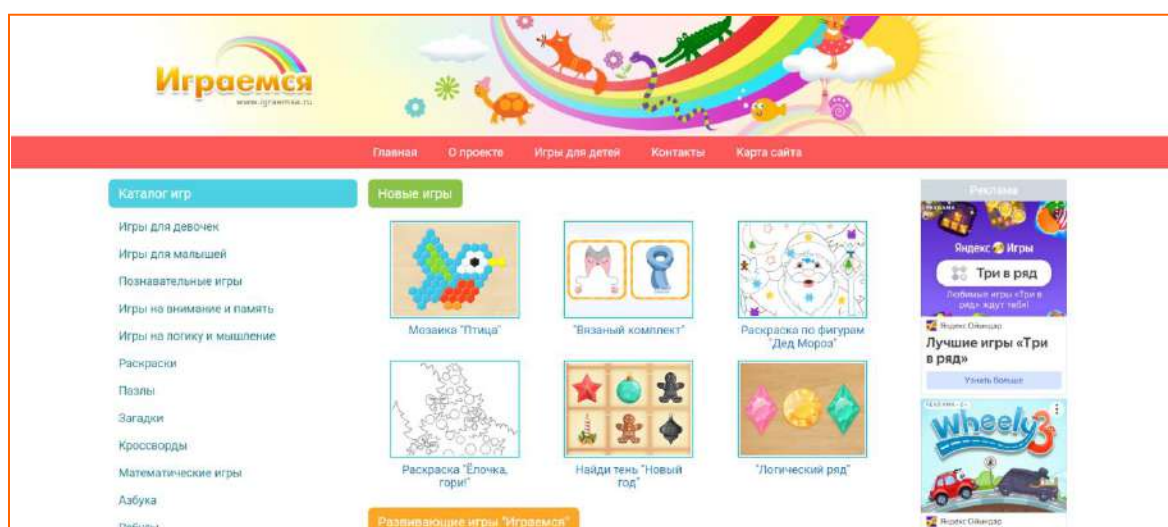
Играемся
www.igraemsa.ru

Главная О проекте Игры для детей Контакты Карта сайта

Каталог игр

Игры для девочек

Игры для малышей

Познавательные игры

Игры на внимание и память

Игры на логику и мышление

Раскраски

Пазлы

Загадки

Кроссворды

Математические игры

Азбука

Ребусы

Новые игры

Мозаика "Птица"

"Вязаный комплект"

Раскраска по фигурам "Дед Мороз"

Раскраска "Ёлочка, гори!"

Найди тень "Новый год"

"Логический ряд"

Развивающие игры "Играемся"

Реклама

Яндекс Игры

Три в ряд

Любимые игры «Три в ряд» ждут тебя!

Яндекс Директ

Лучшие игры «Три в ряд»

Узнать больше

Wheely 3

Яндекс Директ